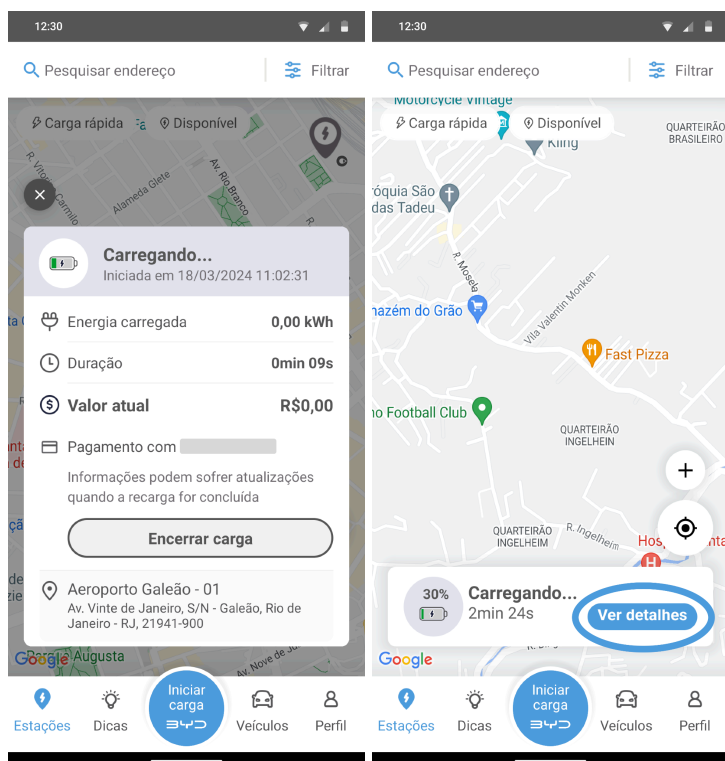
12:30

Pesquisar endereço

Filtrar

Carga rápida

Disponível

Alameda Glete

Av. Rio Branco

R. Vitória

Carrega...

Iniciada em 18/03/2024 11:02:31

Energia carregada 0,00 kWh

Duração 0min 09s

Valor atual R$0,00

Pagamento com

Informações podem sofrer atualizações quando a recarga for concluída

Encerrar carga

Aeroporto Galeão - 01

Av. Vinte de Janeiro, S/N - Galeão, Rio de Janeiro - RJ, 21941-900

Google

Augusta

Av. Nove de Julho

Estações

Dicas

Iniciar carga

BYD

Veículos

Perfil

12:30

Pesquisar endereço

Filtrar

Motorcycle Vintage

Carga rápida

Disponível

King

QUARTEIRÃO BRASILEIRO

róquia São das Tadeu

R. Mosela

nazém do Grão

Vila Valentin Monken

Fast Pizza

no Football Club

QUARTEIRÃO INGELHEIN

QUARTEIRÃO INGELHEIM

R. Ingelheim

Hosp

30%

Carregando...

2min 24s

Ver detalhes

Google

Estações

Dicas

Iniciar carga

BYD

Veículos

Perfil